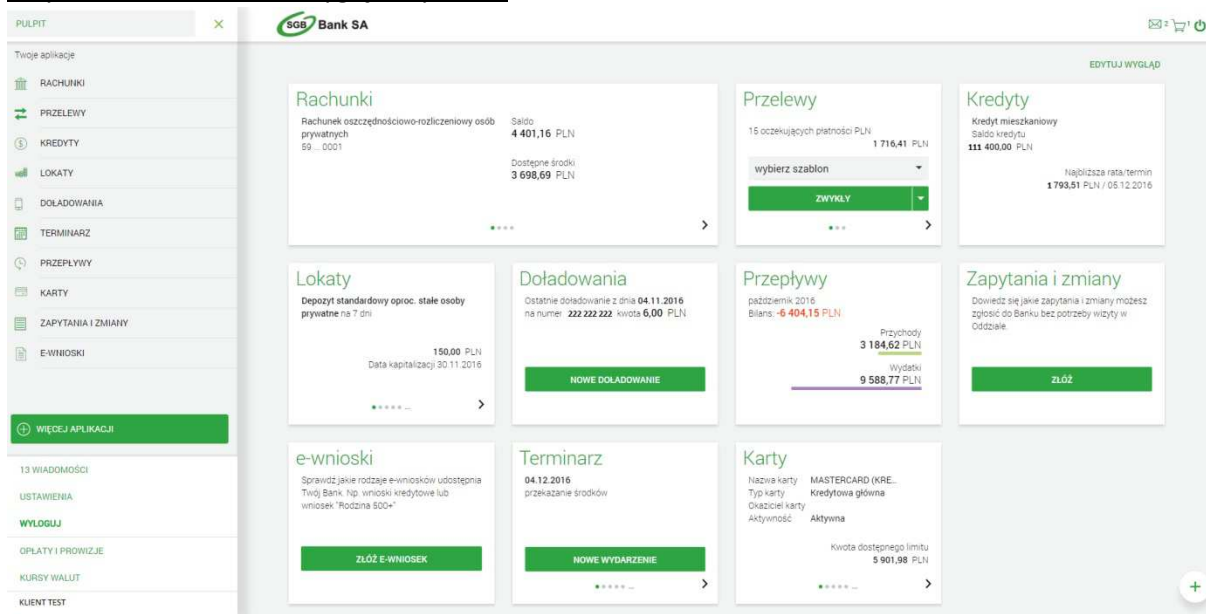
PULPIT ×

Twoje aplikacje

RACHUNKI
PRZELEWY
KREDYTY
LOKATY
DOŁADOWANIA
TERMINARZ
PRZEPŁYWY
KARTY
ZAPYTANIA I ZMIANY
E-WNIOSKI

WIĘCEJ APLIKACJI

13 WIADOMOŚCI
USTAWIENIA
WYLOGUJ
OPŁATY I PROWIZJE
KURSY WALUT
KLIENT TEST

SGB Bank SA

2 1

EDYTUJ WYGLĄD

Rachunki
Rachunek oszczędnościowo-rozliczeniowy osób prywatnych
59 ... 0001
Saldo
4 401,16 PLN
Dostępne środki
3 698,69 PLN

Przelewy
15 oczekujących płatności PLN
1 716,41 PLN
wybierz szablon
ZWYKŁY

Kredyty
Kredyt mieszkaniowy
Saldo kredytu
111 400,00 PLN
Najbliższa rata/termin
1 793,51 PLN / 05.12.2016

Lokaty
Depozyt standardowy oproc. stałe osoby prywatne na 7 dni
150,00 PLN
Data kapitalizacji 30.11.2016

Doładowania
Ostatnie doładowanie z dnia 04.11.2016 na numer 222 222 222 kwota 6,00 PLN
NOWE DOŁADOWANIE

Przepływy
październik 2016
Bilans: -6 404,15 PLN
Przychody
3 184,62 PLN
Wydatki
9 588,77 PLN

Zapytania i zmiany
Dowiedz się jakie zapytania i zmiany możesz zgłosić do Banku bez potrzeby wizyty w Oddziale.
ZŁÓŻ

e-wnioski
Sprawdź jakie rodzaje e-wniosków udostępnia Twój Bank. Np. wnioski kredytowe lub wniosek "Rodzina 500+"
ZŁÓŻ E-WNIOSEK

Terminarz
04.12.2016
przekazanie środków
NOWE WYDARZENIE

Karty
Nazwa karty MASTERCARD (KRE...
Typ karty Kredytowa główna
Okaziciel karty
Aktywność Aktywna
Kwota dostępnego limitu
5 901,98 PLN

+